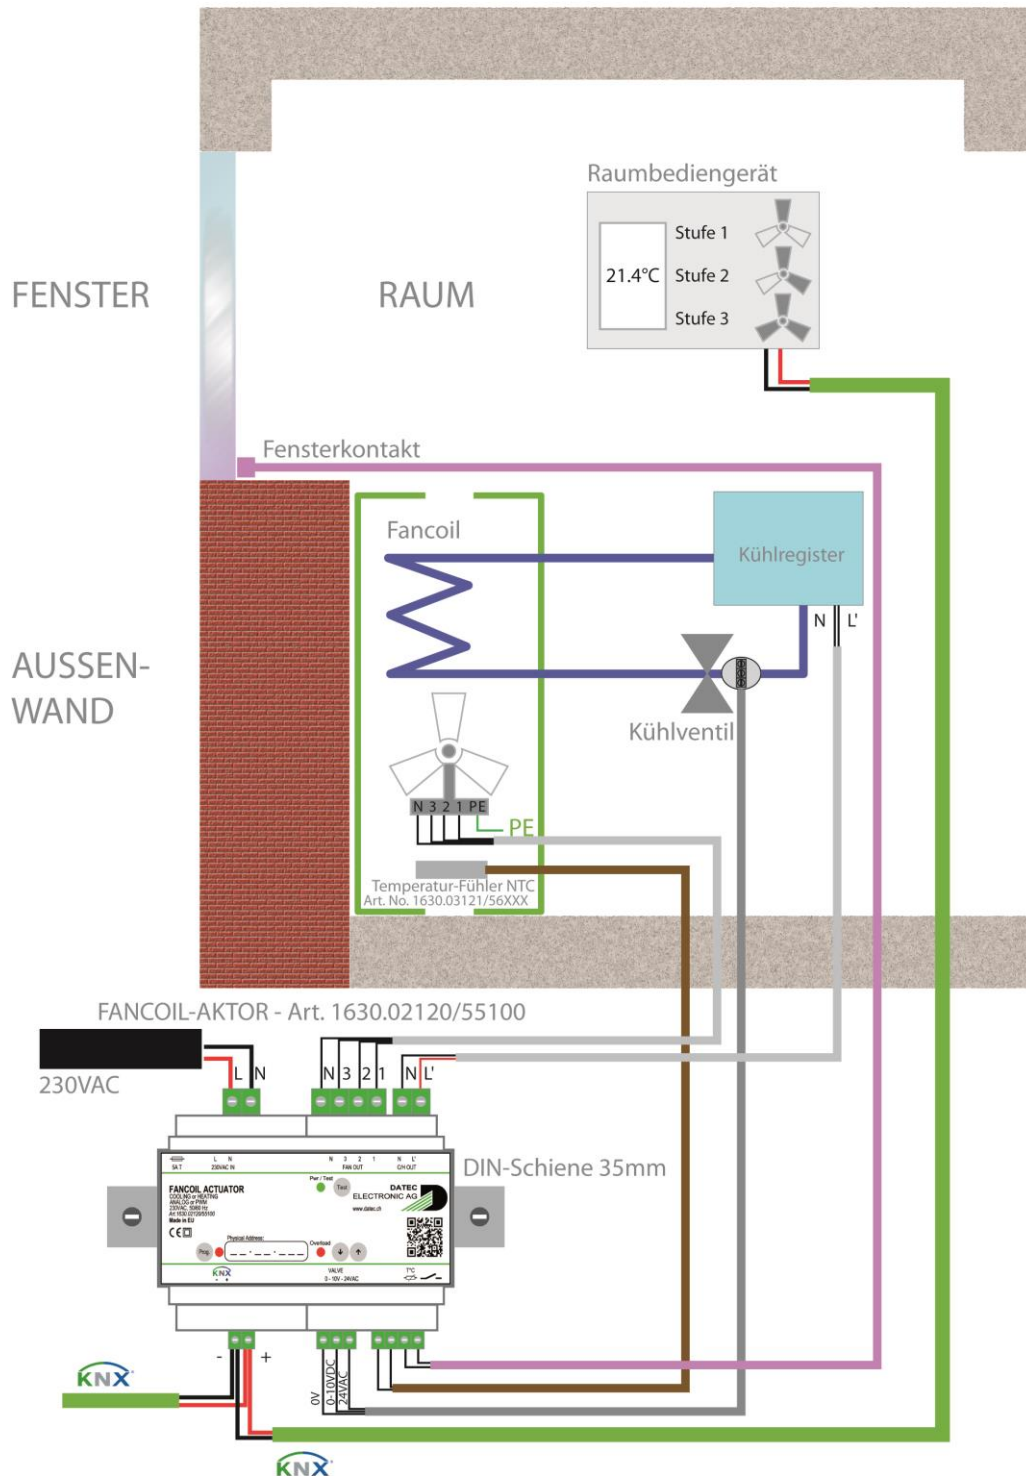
Raumbediengerät

21.4°C

Stufe 1

Stufe 2

Stufe 3

FENSTER

RAUM

Fensterkontakt

Fancoil

Kühlregister

N L'

AUSSEN-
WAND

Kühlventil

N 3 2 1 PE

PE

Temperatur-Fühler NTC
Art. No. 1630.03121/56XXX

FANCOIL-AKTOR - Art. 1630.02120/55100

230VAC

L N

N 3 2 1

N L'

DIN-Schiene 35mm

L N
230VAC IN

N 3 2 1
FAN OUT

N L'
O/I OUT

FANCOIL ACTUATOR

Pwr / Test

Test

DATEC
ELECTRONIC AG

www.datec.ch

Physical Address:

Overload

Prog.

KNX

VALVE
0 - 10V - 24VAC

- +

KNX

0V

0-10VDC

24VAC

KNX